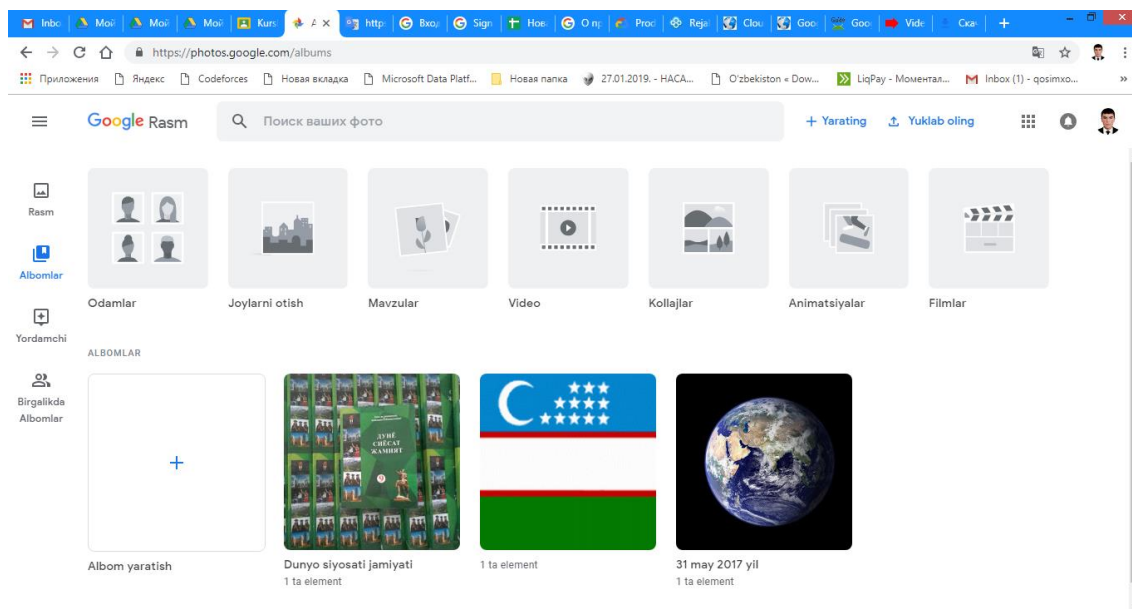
Inbo | Мой | Мой | Мой | Kurs | A | http | Вход | Sign | Нов | O пр | Prod | Reja | Clou | Goo | Goo | Vide | Скач | +

https://photos.google.com/albums

Приложения | Яндекс | Codeforces | Новая вкладка | Microsoft Data Platf... | Новая папка | 27.01.2019. - НАСА... | O'zbekiston « Dow... | LiqPay - Моментал... | Inbox (1) - qosimxo...

Google Rasm

Поиск ваших фото

+ Yarating

Yuklab oling

Rasm

Albomlar

Yordamchi

Birgalikda Albomlar

Odamlar

Joylarni otish

Mavzular

Video

Kollajlar

Animatsiyalar

Filmlar

ALBOMLAR

+

Albom yaratish

ДУНЁ СИЁСАТ ЖАМИЯТ

Dunyo siyosati jamiyati
1 ta element

1 ta element

31 may 2017 yil
1 ta element